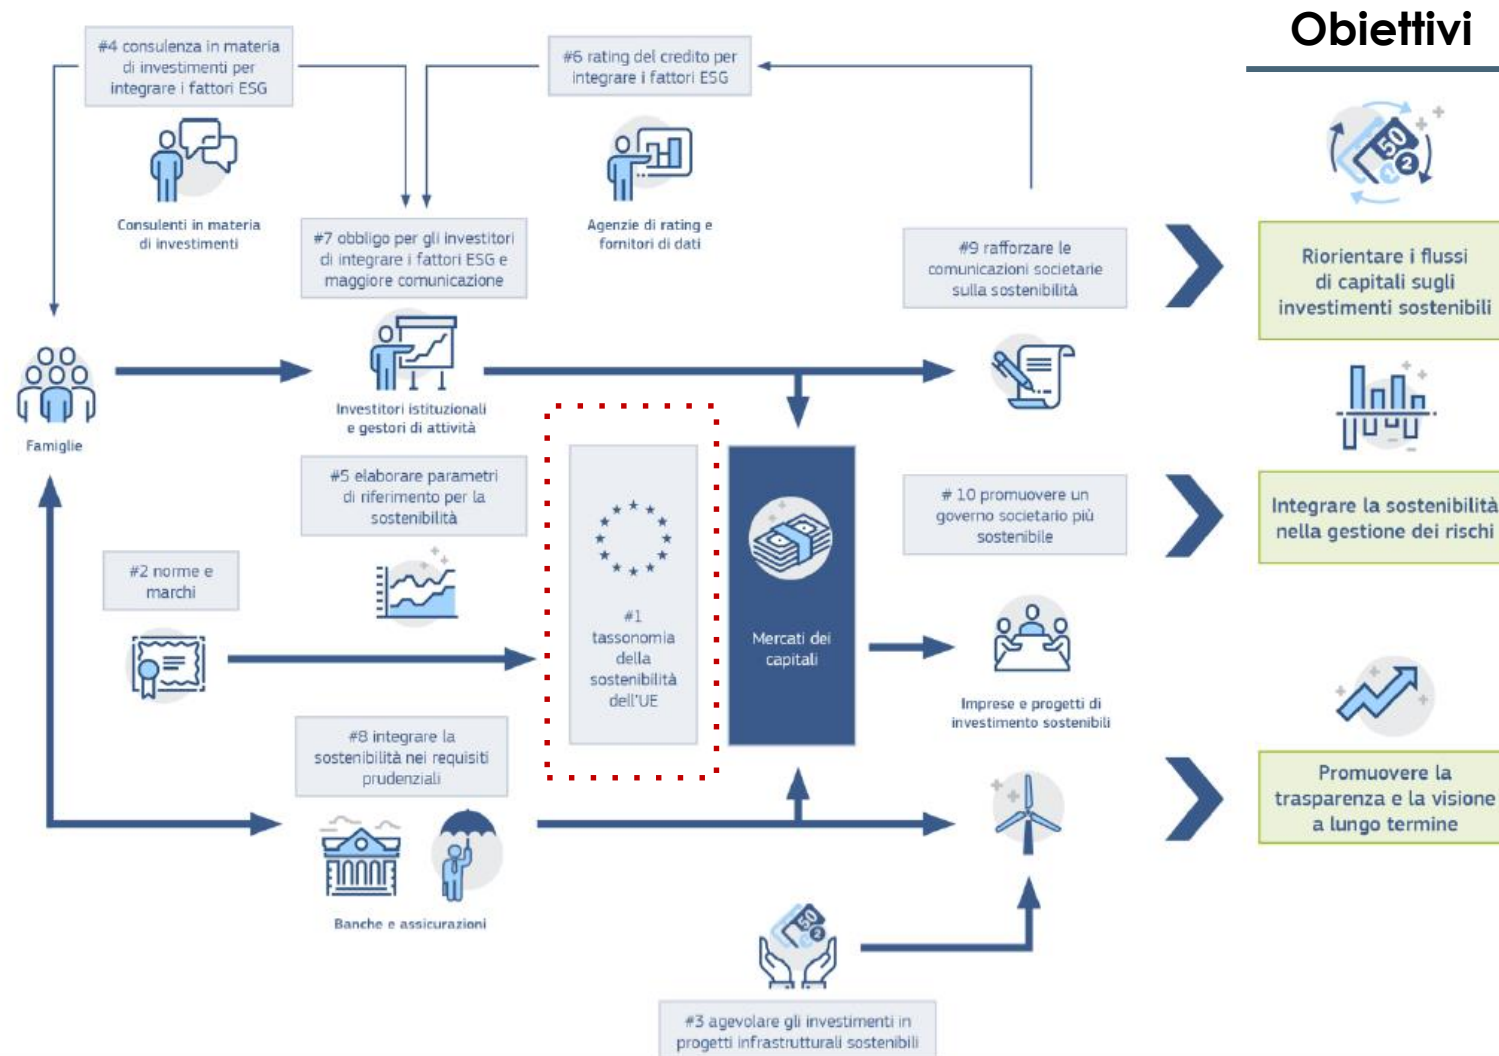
Obiettivi

#4 consulenza in materia di investimenti per integrare i fattori ESG

#6 rating del credito per integrare i fattori ESG

Consulenti in materia di investimenti

#7 obbligo per gli investitori di integrare i fattori ESG e maggiore comunicazione

Agenzie di rating e fornitori di dati

#9 rafforzare le comunicazioni societarie sulla sostenibilità

Riorientare i flussi di capitali sugli investimenti sostenibili

Famiglie

Investitori istituzionali e gestori di attività

#5 elaborare parametri di riferimento per la sostenibilità

#1 tassonomia della sostenibilità dell'UE

Mercati dei capitali

# 10 promuovere un governo societario più sostenibile

Integrare la sostenibilità nella gestione dei rischi

#2 norme e marchi

Imprese e progetti di investimento sostenibili

#8 integrare la sostenibilità nei requisiti prudenziali

Promuovere la trasparenza e la visione a lungo termine

Banche e assicurazioni

#3 agevolare gli investimenti in progetti infrastrutturali sostenibili